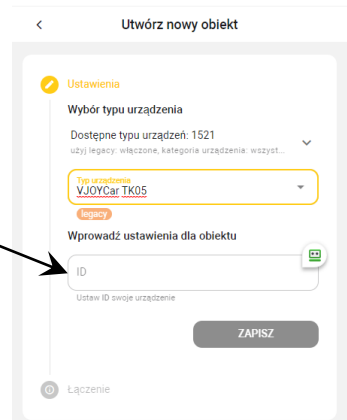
Utwórz nowy obiekt

Ustawienia

Wybór typu urządzenia

Dostępne typu urządzeń: 1521
użyj legacy: włączone, kategoria urządzenia: wszyst...

Typ urządzenia
VJOYCar TK05

legacy

Wprowadź ustawienia dla obiektu

ID

Ustaw ID swoje urządzenie

ZAPISZ

Łączenie